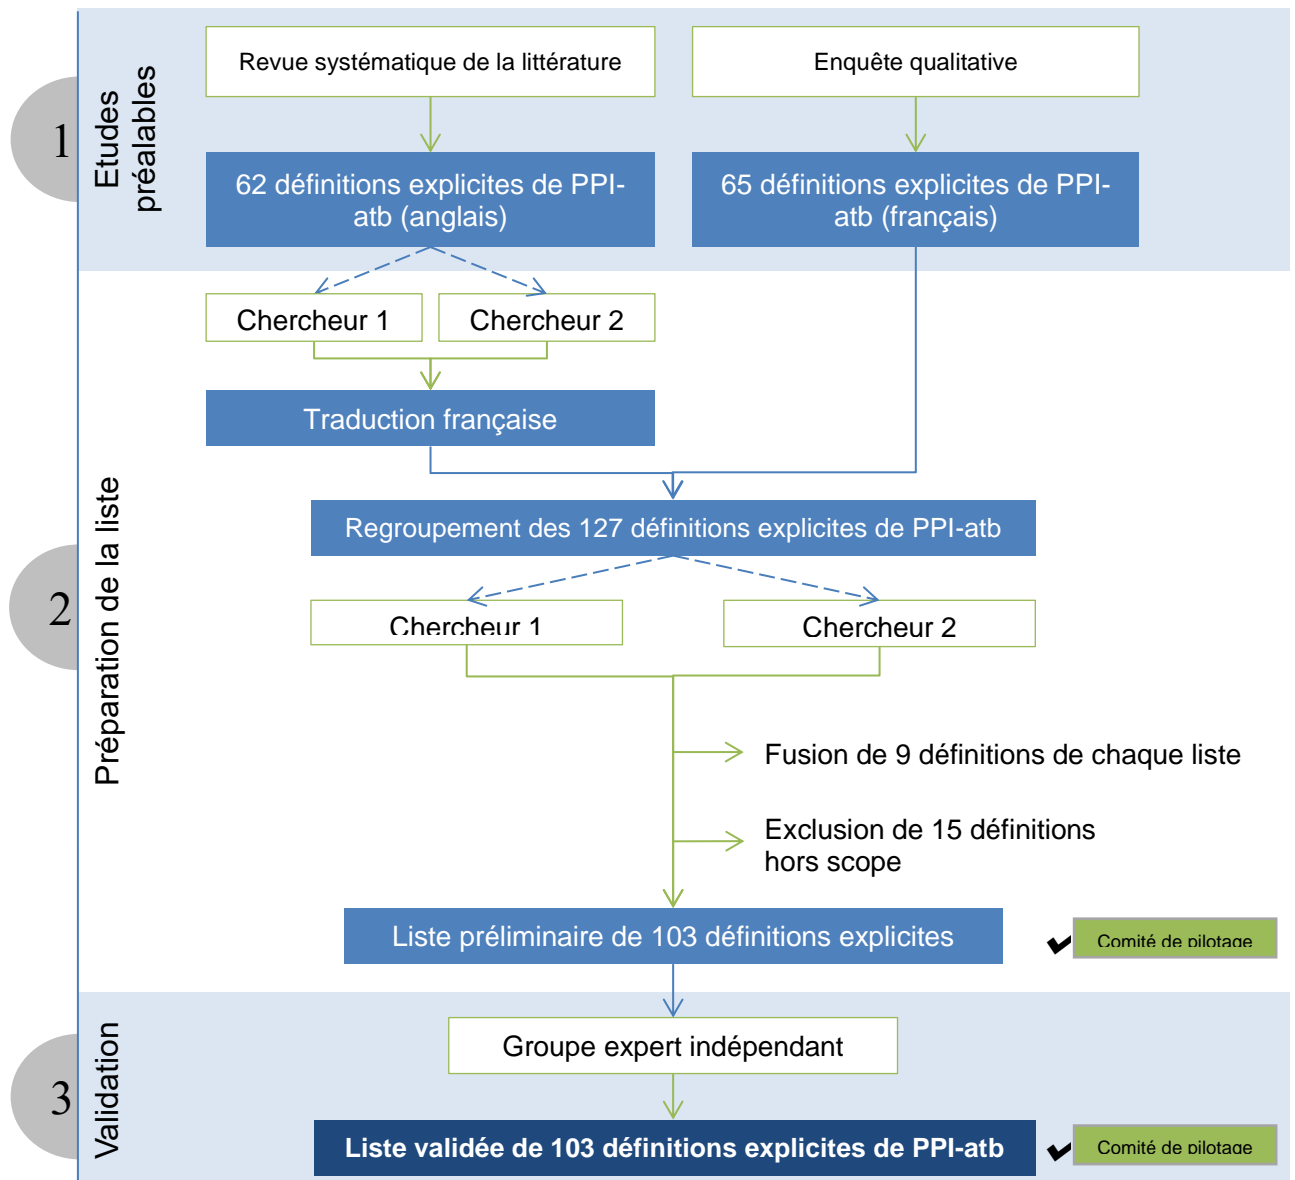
1
Etudes préalables

Revue systématique de la littérature

Enquête qualitative

62 définitions explicites de PPI-atb (anglais)

65 définitions explicites de PPI-atb (français)

2
Préparation de la liste

Chercheur 1

Chercheur 2

Traduction française

Regroupement des 127 définitions explicites de PPI-atb

Chercheur 1

Chercheur 2

Fusion de 9 définitions de chaque liste

Exclusion de 15 définitions hors scope

Liste préliminaire de 103 définitions explicites

✔ Comité de pilotage

3
Validation

Groupe expert indépendant

Liste validée de 103 définitions explicites de PPI-atb

✔ Comité de pilotage